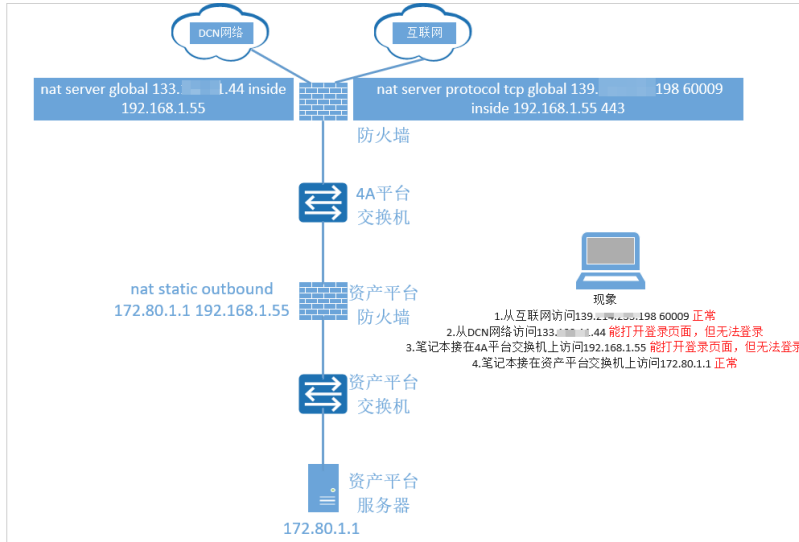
DCN网络

互联网

nat server global 133.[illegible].44 inside 192.168.1.55

nat server protocol tcp global 139.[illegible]198 60009 inside 192.168.1.55 443

防火墙

4A平台 交换机

nat static outbound 172.80.1.1 192.168.1.55

资产平台 防火墙

资产平台 交换机

资产平台 服务器

172.80.1.1

现象

1.从互联网访问139.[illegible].198 60009 正常

2.从DCN网络访问133.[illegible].44 能打开登录页面，但无法登录

3.笔记本接在4A平台交换机上访问192.168.1.55 能打开登录页面，但无法登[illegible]

4.笔记本接在资产平台交换机上访问172.80.1.1 正常